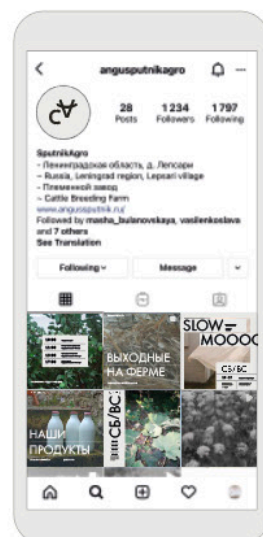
angussputnikagro

28 Posts
1 234 Followers
1 797 Following

SputnikAgro
- Ленинградская область, д. Лепсари
- Russia, Leningrad region, Lepsari village
- Племенной завод
- Cattle Breeding Farm
www.angussputnik.ru/
Followed by masha_bulanovskaya, vasilenkoslava and 7 others
See Translation

Following
Message

ВЫХОДНЫЕ НА ФЕРМЕ
SLOW = MOOOO
СБ/ВС
НАШИ ПРОДУКТЫ
СБ/ВС: